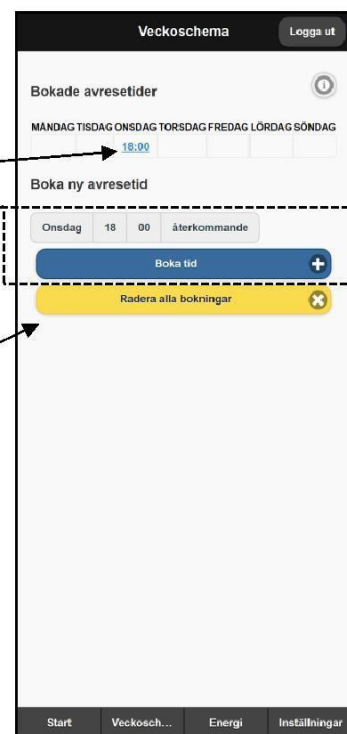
Veckoschema

Logga ut

Bokade avresetider

| MÅNDAG | TISDAG | ONSDAG | TORSDAG | FREDAG | LÖRDAG | SÖNDAG |
|---|---|---|---|---|---|---|
| | | 18:00 | | | | |

Boka ny avresetid

Onsdag 18 00 återkommande

Boka tid

Radera alla bokningar

Start Veckosch... Energi Inställningar